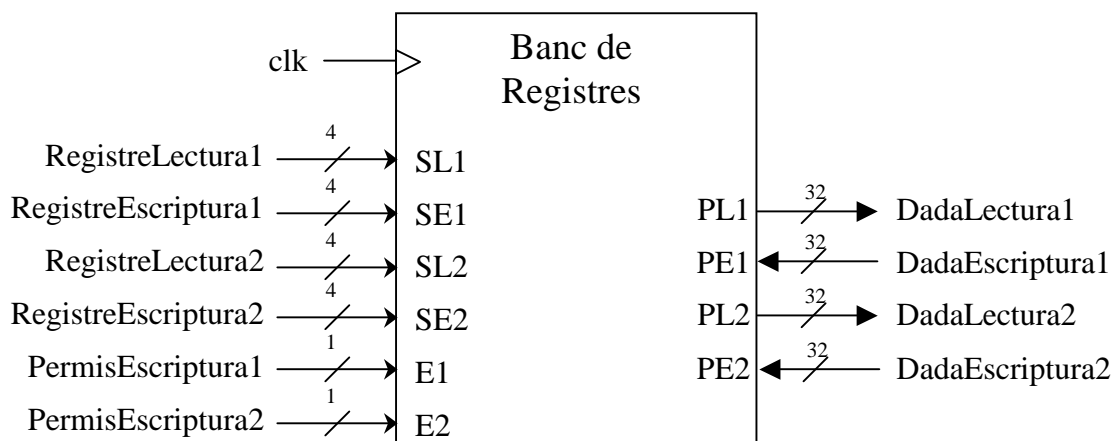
clk

Banc de Registres

4
RegistreLectura1 SL1
4
RegistreEscriptura1 SE1
4
RegistreLectura2 SL2
4
RegistreEscriptura2 SE2
1
PermisEscriptura1 E1
1
PermisEscriptura2 E2

32
PL1 DadaLectura1
32
PE1 DadaEscriptura1
32
PL2 DadaLectura2
32
PE2 DadaEscriptura2